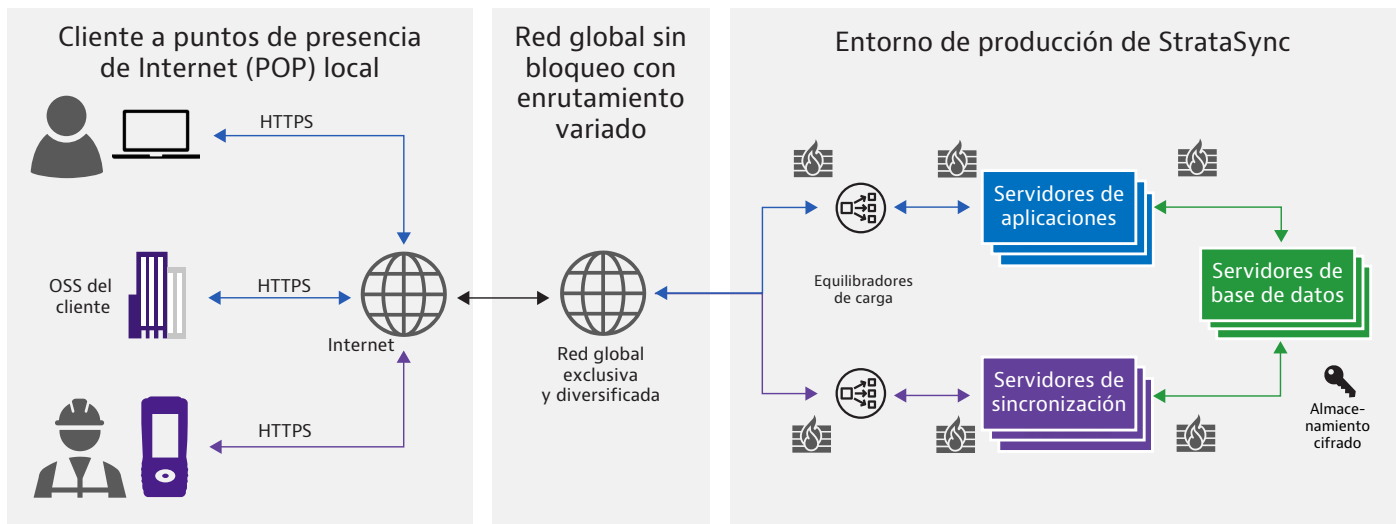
Cliente a puntos de presencia de Internet (POP) local

HTTPS

OSS del cliente

HTTPS

Internet

HTTPS

Red global sin bloqueo con enrutamiento variado

Red global exclusiva y diversificada

Entorno de producción de StrataSync

Equilibradores de carga

Servidores de aplicaciones

Servidores de base de datos

Servidores de sincronización

Almacenamiento cifrado